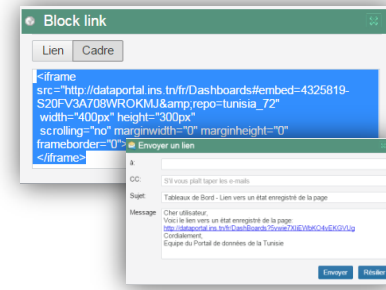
Block link

Lien Cadre

<iframe src="http://dataportal.ins.tn/fr/Dashboards#embed=4325819-S20FV3A708WROKMJ&amp;repo=tunisia_72" width="400px" height="300px" scrolling="no" marginwidth="0" marginheight="0" frameborder="0">
</iframe>

Envoyer un lien

À:

CC: S'il vous plaît taper les e-mails

Sujet: Tableaux de Bord - Lien vers un état enregistré de la page

Message: Cher utilisateur,
Voici le lien vers un état enregistré de la page:
http://dataportal.ins.tn/fr/DashBoards?Svww7XiEWbKO4vEKGVUg
Cordialement,
Equipe du Portail de données de la Tunisie

Envoyer Résilier